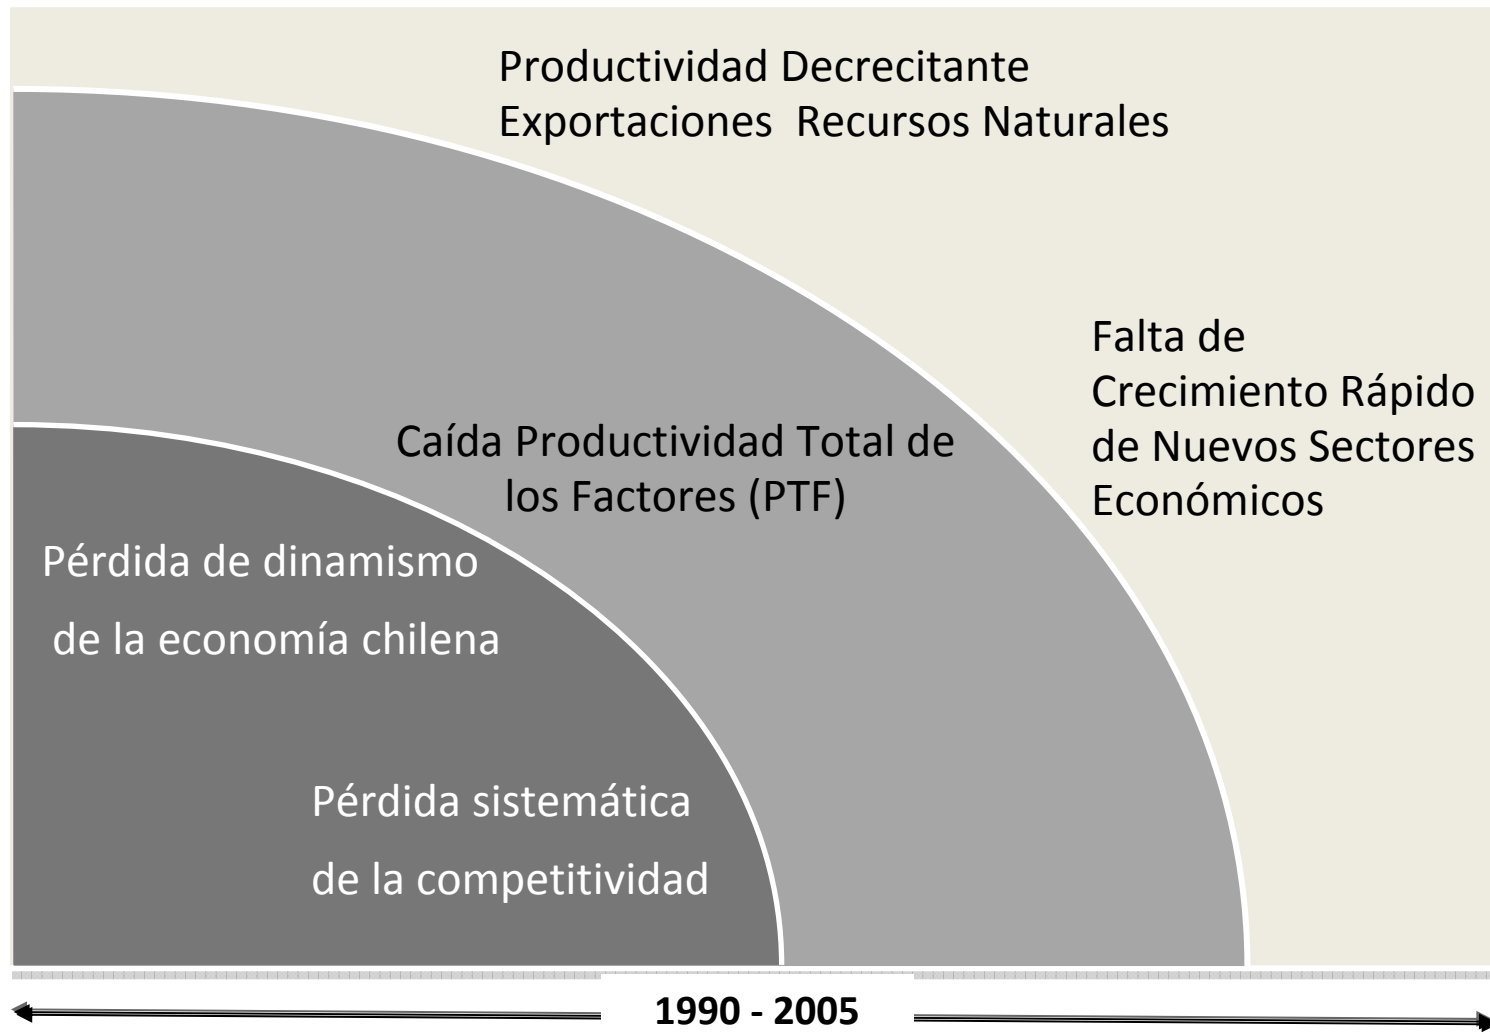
Productividad Decrecitante
Exportaciones Recursos Naturales

Falta de Crecimiento Rápido de Nuevos Sectores Económicos

Caída Productividad Total de los Factores (PTF)

Pérdida de dinamismo de la economía chilena

Pérdida sistemática de la competitividad

1990 - 2005